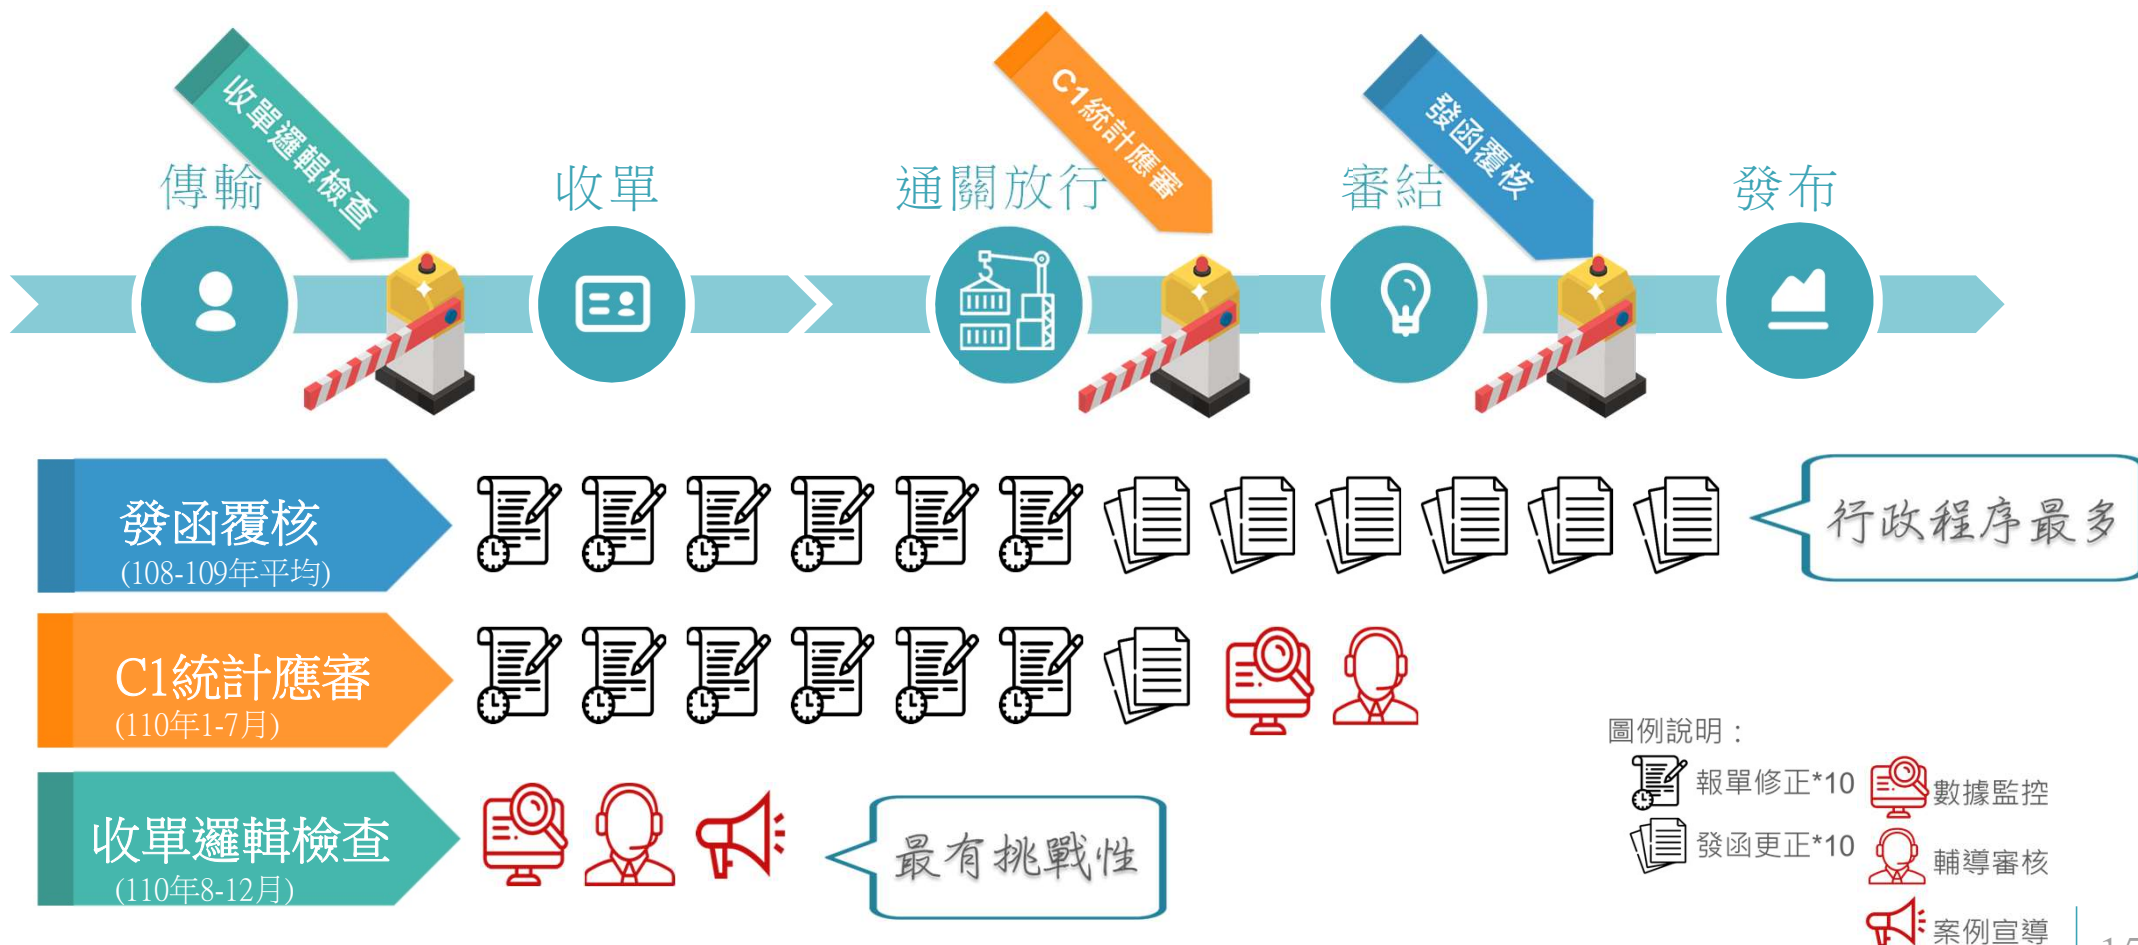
收單邏輯檢查

C1統計應審

發函覆核

傳輸

收單

通關放行

審結

發布

發函覆核
(108-109年平均)

行政程序最多

C1統計應審
(110年1-7月)

收單邏輯檢查
(110年8-12月)

最有挑戰性

圖例說明：
報單修正*10
數據監控
發函更正*10
輔導審核
案例宣導